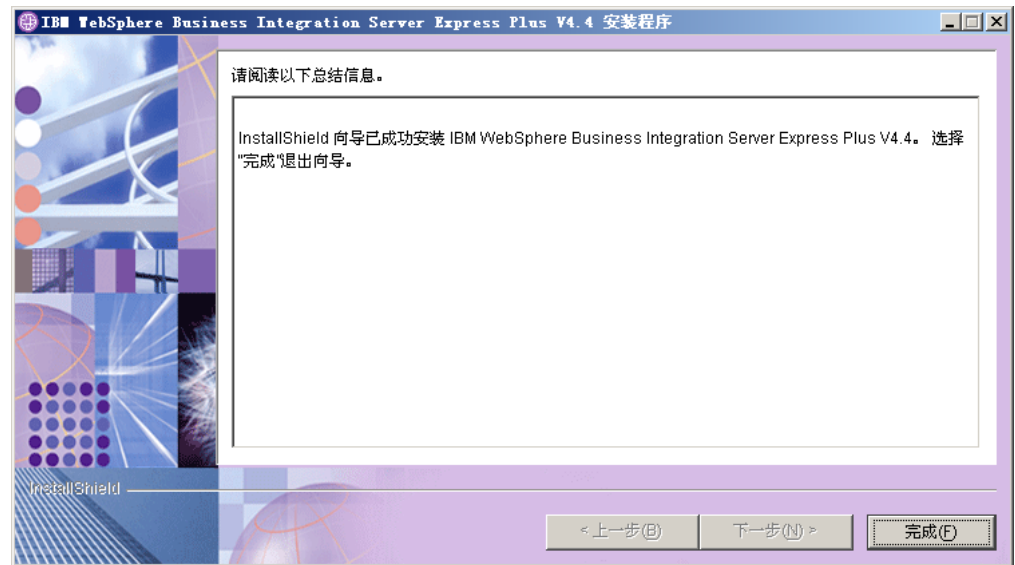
IBM WebSphere Business Integration Server Express Plus V4.4 安装程序

请阅读以下总结信息。

InstallShield 向导已成功安装 IBM WebSphere Business Integration Server Express Plus V4.4。 选择"完成"退出向导。

InstallShield

< 上一步(B)

下一步(N) >

完成(F)